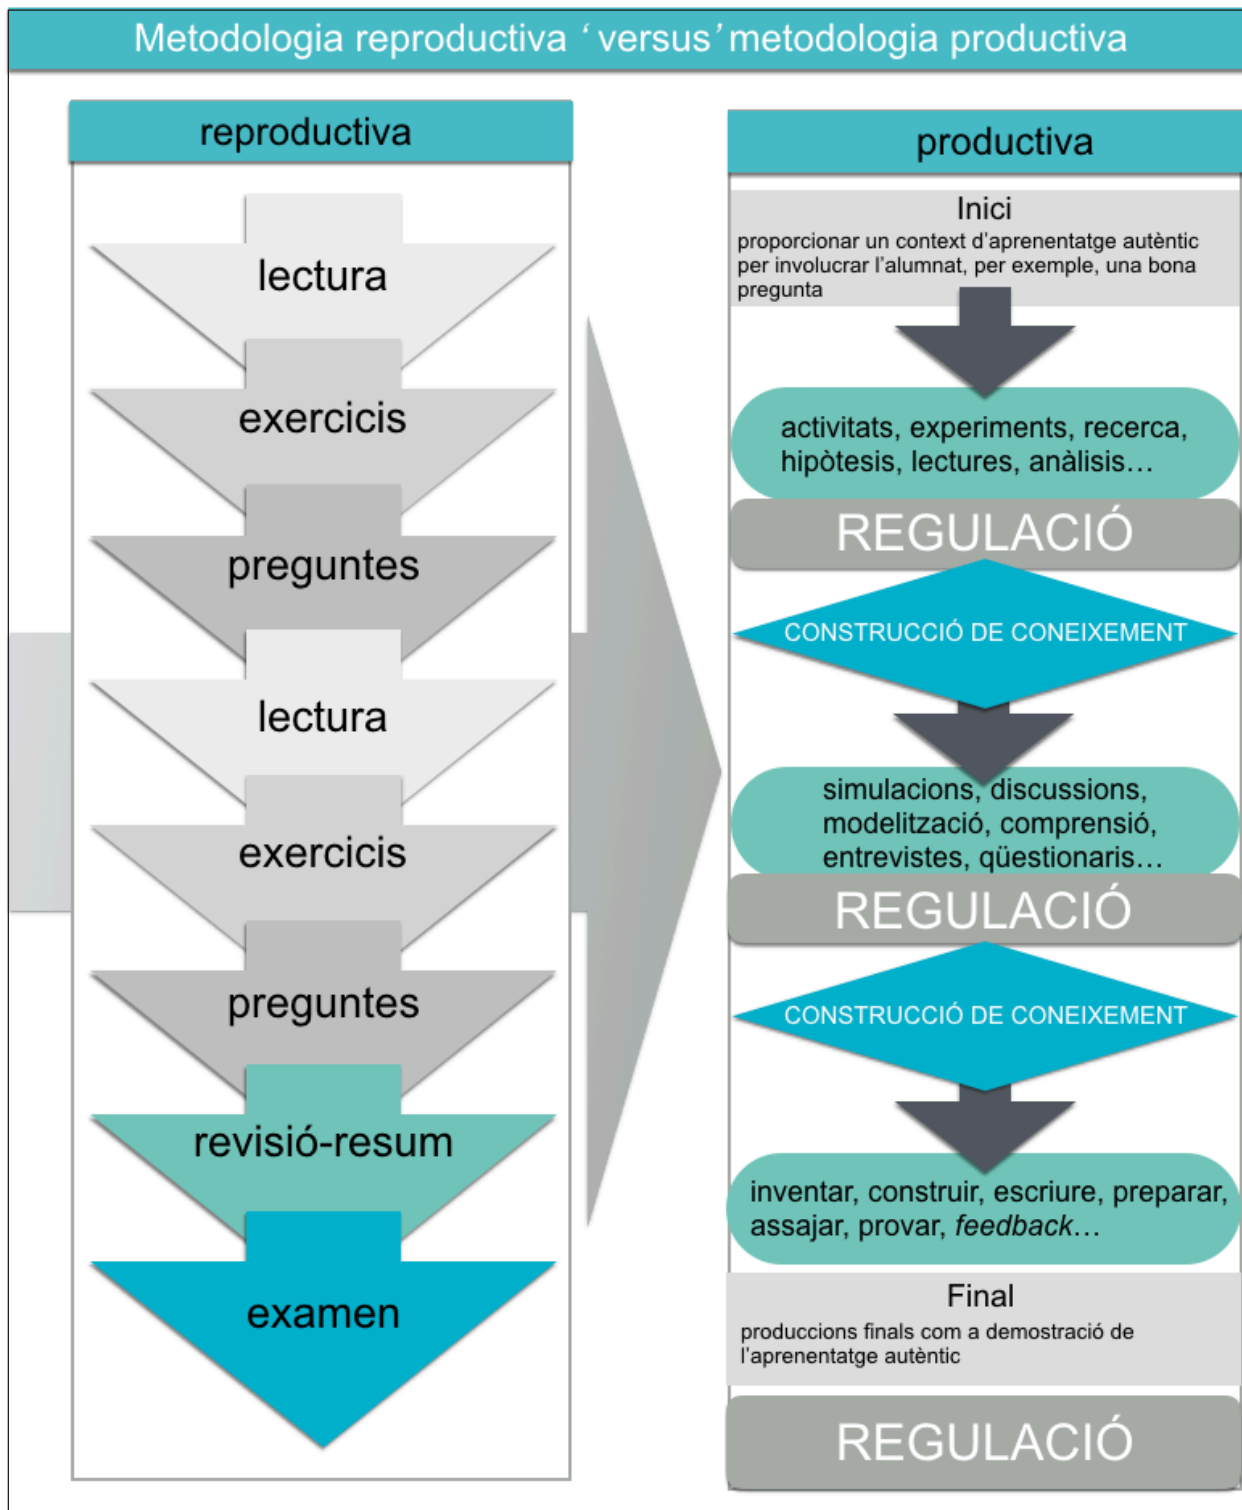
Metodologia reproductiva ‘versus’ metodologia productiva

reproductiva

lectura

exercicis

preguntes

lectura

exercicis

preguntes

revisió-resum

examen

productiva

Inici
proporcionar un context d'aprenentatge autèntic per involucrar l'alumnat, per exemple, una bona pregunta

activitats, experiments, recerca, hipòtesis, lectures, anàlisis…

REGULACIÓ

CONSTRUCCIÓ DE CONEIXEMENT

simulacions, discussions, modelització, comprensió, entrevistes, qüestionaris…

REGULACIÓ

CONSTRUCCIÓ DE CONEIXEMENT

inventar, construir, escriure, preparar, assajar, provar, *feedback*…

Final
produccions finals com a demostració de l'aprenentatge autèntic

REGULACIÓ